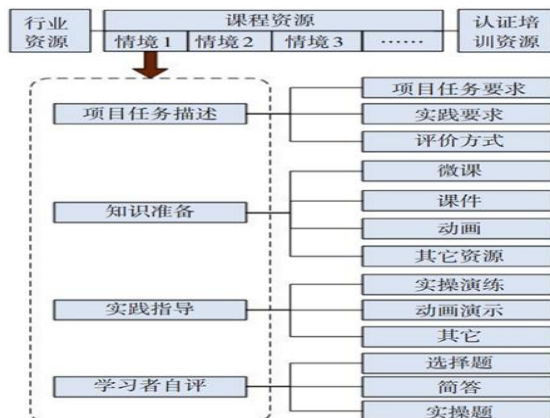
行业资源

课程资源

情境 1

情境 2

情境 3

……

认证培训资源

项目任务描述

项目任务要求

实践要求

评价方式

知识准备

微课

课件

动画

其它资源

实践指导

实操演练

动画演示

其它

学习者自评

选择题

简答

实操题